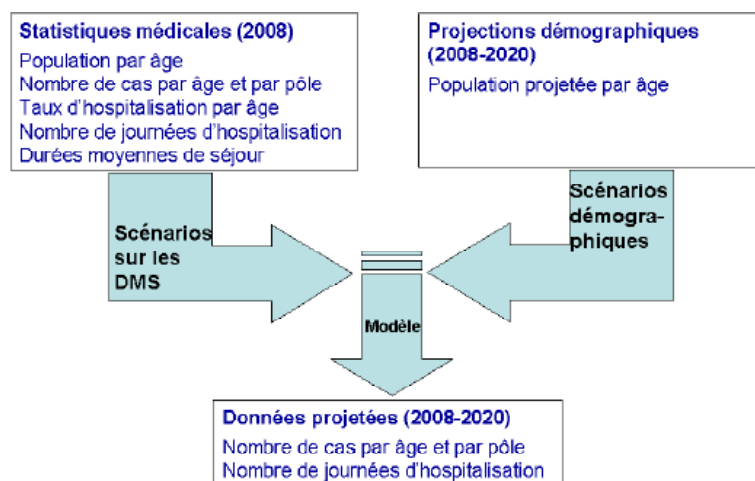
Statistiques médicales (2008)
Population par âge
Nombre de cas par âge et par pôle
Taux d'hospitalisation par âge
Nombre de journées d'hospitalisation
Durées moyennes de séjour

Projections démographiques (2008-2020)
Population projetée par âge

Scénarios sur les DMS

Scénarios démographiques

Modèle

Données projetées (2008-2020)
Nombre de cas par âge et par pôle
Nombre de journées d'hospitalisation